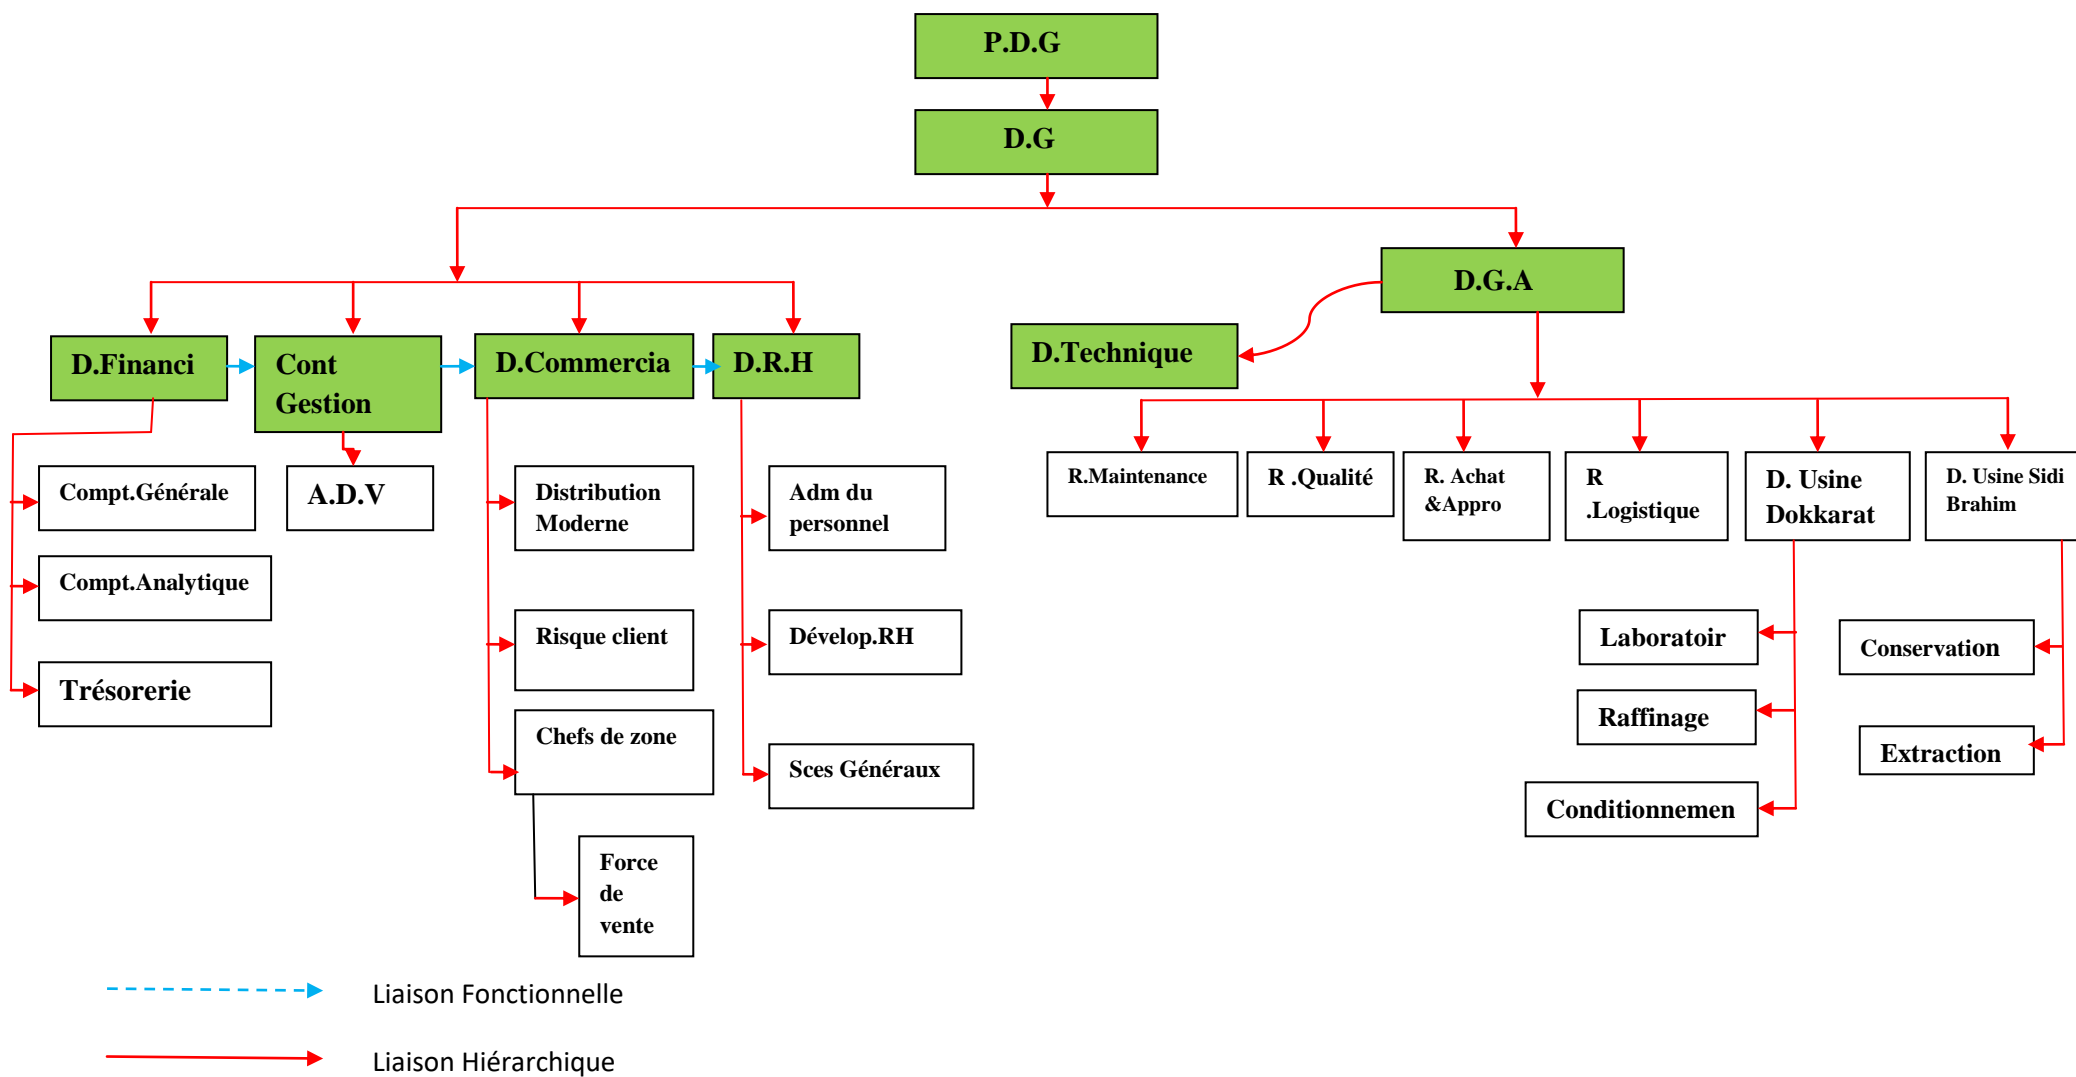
P.D.G

D.G

D.G.A

D.Financi

Cont Gestion

D.Commercia

D.R.H

D.Technique

Compt.Générale

A.D.V

Distribution Moderne

Adm du personnel

R.Maintenance

R .Qualité

R. Achat &Appro

R .Logistique

D. Usine Dokkarat

D. Usine Sidi Brahim

Compt.Analytique

Trésorerie

Risque client

Dévelop.RH

Chefs de zone

Sces Généraux

Force de vente

Laboratoir

Raffinage

Conditionnemen

Conservation

Extraction

Liaison Fonctionnelle

Liaison Hiérarchique